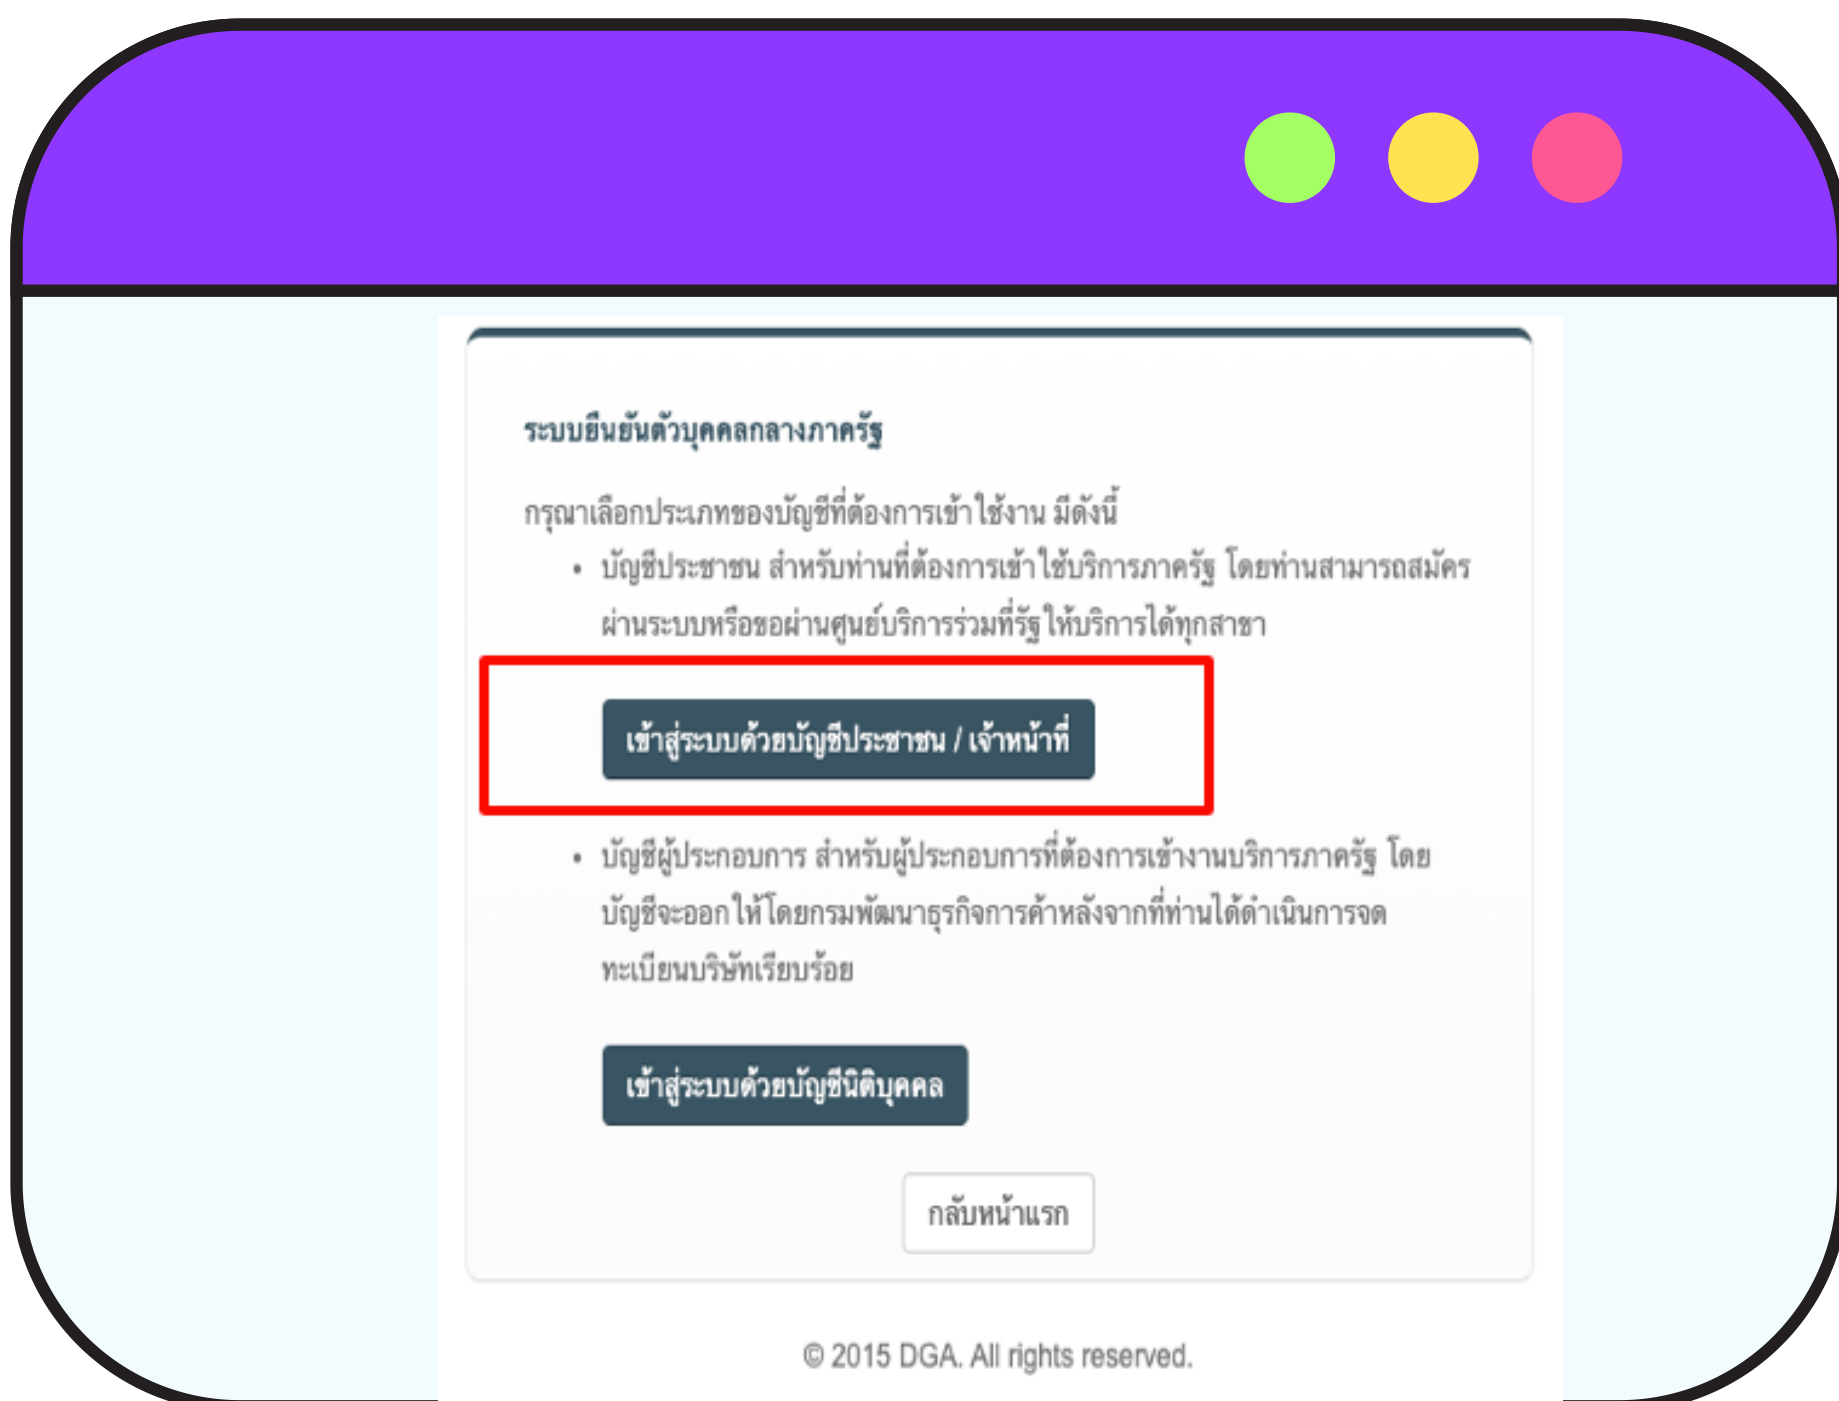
ระบบยืนยันตัวบุคคลกลางภาครัฐ

กรุณาเลือกประเภทของบัญชีที่ต้องการเข้าใช้งาน มีดังนี้

- บัญชีประชาชน สำหรับท่านที่ต้องการเข้าใช้บริการภาครัฐ โดยท่านสามารถสมัครผ่านระบบหรือขอผ่านศูนย์บริการร่วมที่รัฐให้บริการได้ทุกสาขา

เข้าสู่ระบบด้วยบัญชีประชาชน / เจ้าหน้าที่

- บัญชีผู้ประกอบการ สำหรับผู้ประกอบการที่ต้องการเข้างานบริการภาครัฐ โดยบัญชีจะออกให้โดยกรมพัฒนาธุรกิจการค้าหลังจากที่ท่านได้ดำเนินการจดทะเบียนบริษัทเรียบร้อย

เข้าสู่ระบบด้วยบัญชีนิติบุคคล

กลับหน้าแรก

© 2015 DGA. All rights reserved.